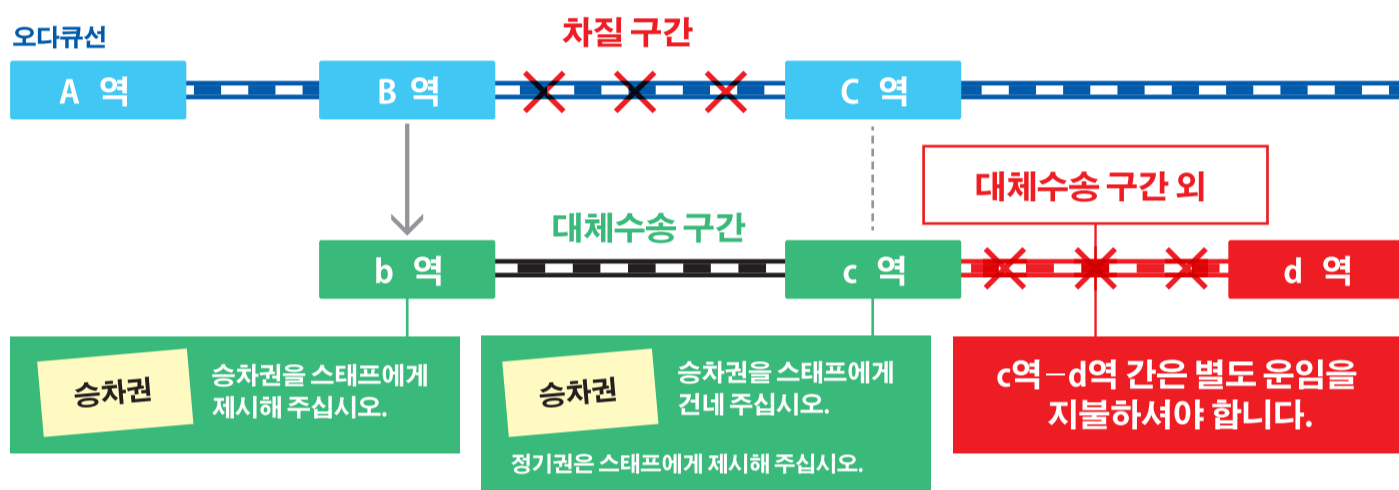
오다큐선

차질 구간

A 역

B 역

C 역

대체수송 구간 외

대체수송 구간

b 역

c 역

d 역

승차권

승차권을 스태프에게 제시해 주십시오.

승차권

승차권을 스태프에게 건네 주십시오.

정기권은 스태프에게 제시해 주십시오.

c역－d역 간은 별도 운임을 지불하셔야 합니다.